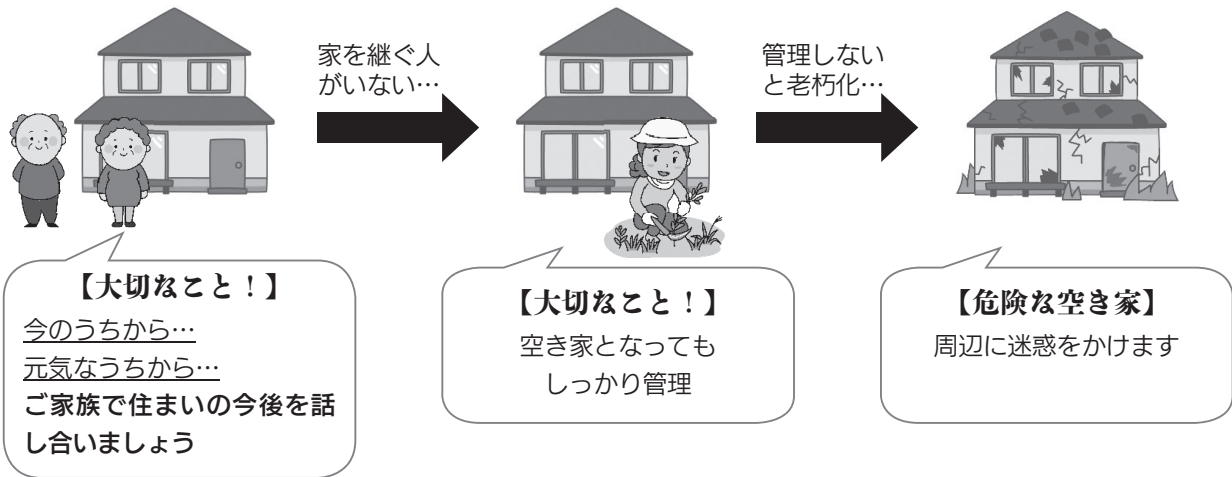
家を継ぐ人がいない…

管理しないと老朽化…

【大切なこと！】
今のうちから…
元気なうちから…
ご家族で住まいの今後を話し合いましょう

【大切なこと！】
空き家となっても
しっかり管理

【危険な空き家】
周辺に迷惑をかけます